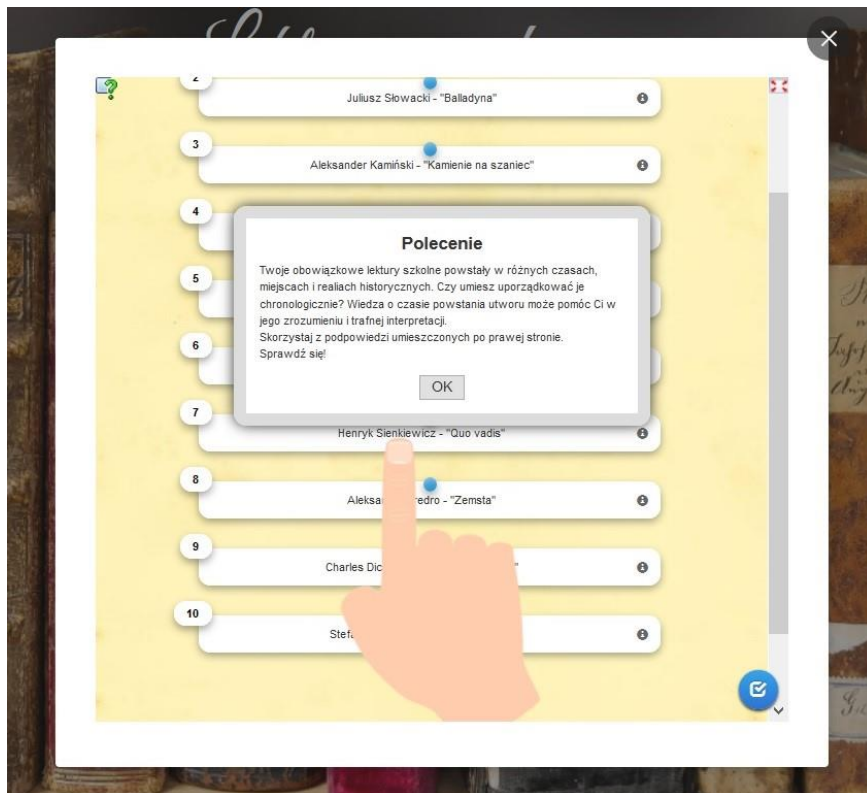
2

Juliusz Słowacki - "Balladyna"

3

Aleksander Kamiński - "Kamienie na szaniec"

4

Polecenie

Twoje obowiązkowe lektury szkolne powstały w różnych czasach, miejscach i realiach historycznych. Czy umiesz uporządkować je chronologicznie? Wiedza o czasie powstania utworu może pomóc Ci w jego zrozumieniu i trafnej interpretacji.
Skorzystaj z podpowiedzi umieszczonych po prawej stronie.
Sprawdź się!

OK

5

6

7

Henryk Sienkiewicz - "Quo vadis"

8

Aleksa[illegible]redro - "Zemsta"

9

Charles Dic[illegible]"

10

Stef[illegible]